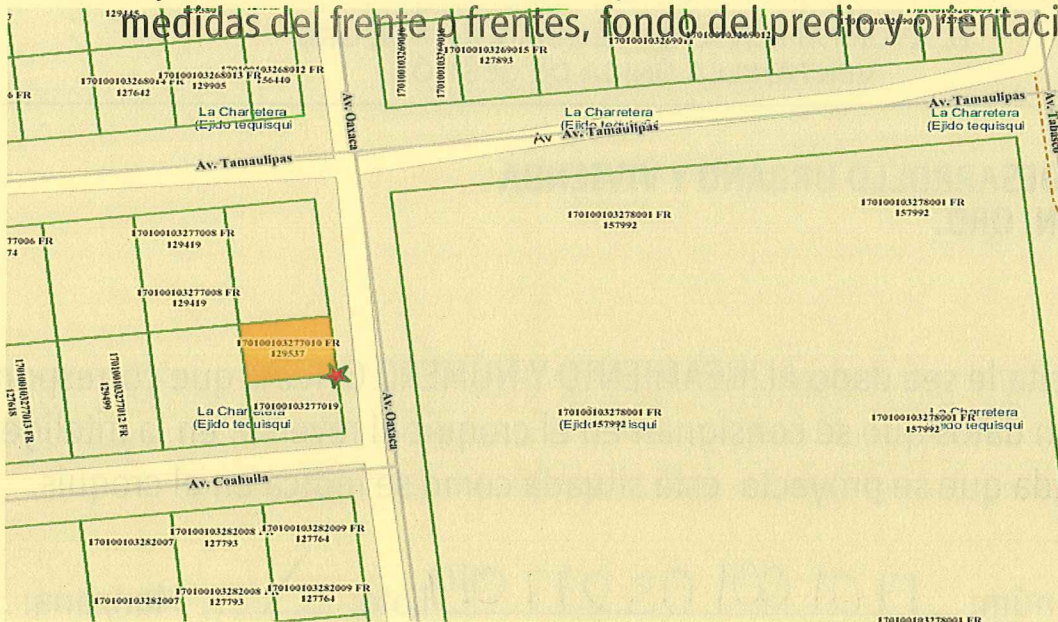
medidas del frente o frentes, fondo del predio y orientaci

129415

170100103268014 FR 127642

170100103268013 FR 129905

170100103268012 FR 156440

6 FR

La Charretera (Ejido tequisqui

Av. Oaxaca

170100103269014

170100103269015 FR 127893

170100103269011

170100103269012

La Charretera (Ejido tequisqui

Av. Tamaulipas

Av. Tamaulipas

La Charretera (Ejido tequisqui

Av. Tabasco

Av. Tamaulipas

77006 FR 74

170100103277008 FR 129419

170100103277008 FR 129419

170100103278001 FR 157992

170100103278001 FR 157992

170100103277010 FR 129537

170100103277013 FR 127618

170100103277012 FR 129499

La Charretera (Ejido tequisqui

170100103277019

Av. Oaxaca

170100103278001 FR 157992 (Ejido tequisqui

170100103278001 FR 157992 La Charretera (Ejido tequisqui

Av. Coahuila

170100103282007

170100103282008 FR 127793

170100103282009 FR 127764

170100103282007

170100103282008 FR 127793

170100103282009 FR 127764

170100103278001 FR